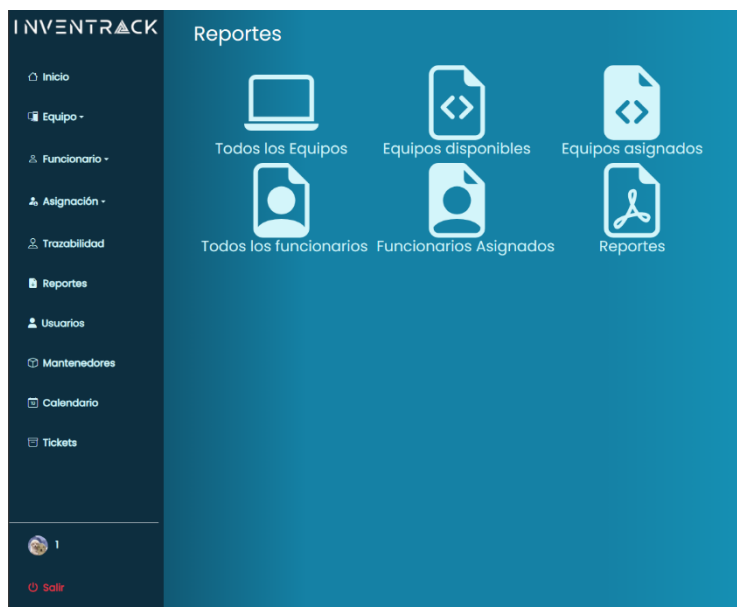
INVENTRACK

Inicio
Equipo
Funcionario
Asignación
Trazabilidad
Reportes
Usuarios
Mantenedores
Calendario
Tickets

1

Salir

Reportes

Todos los Equipos
Equipos disponibles
Equipos asignados
Todos los funcionarios
Funcionarios Asignados
Reportes